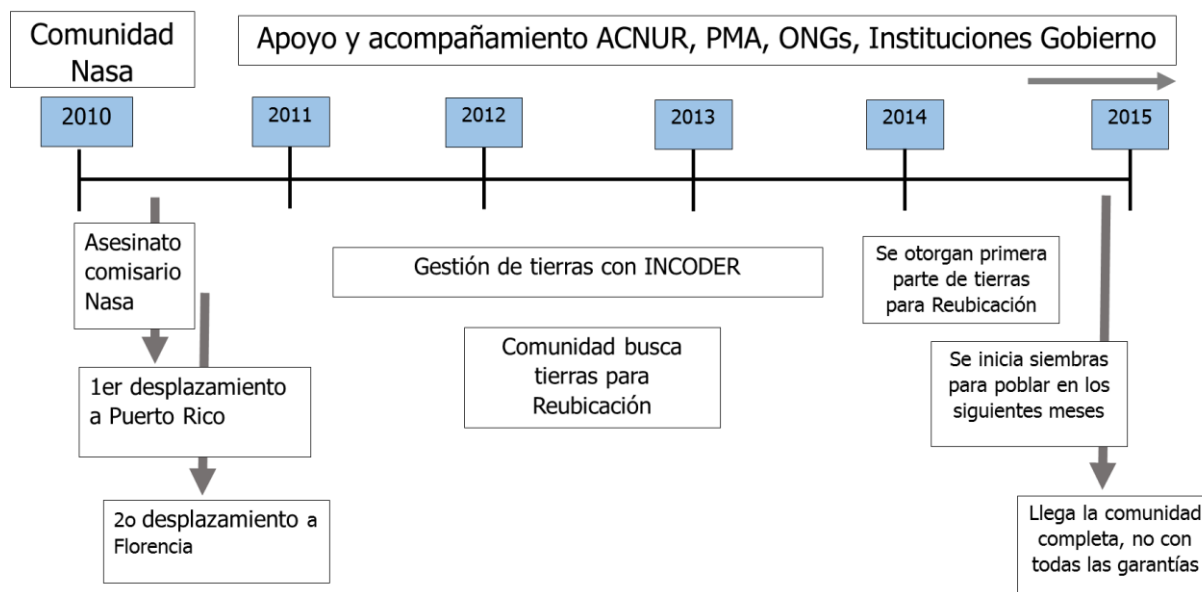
Comunidad Nasa

Apoyo y acompañamiento ACNUR, PMA, ONGs, Instituciones Gobierno

2010

2011

2012

2013

2014

2015

Asesinato comisario Nasa

1er desplazamiento a Puerto Rico

2o desplazamiento a Florencia

Gestión de tierras con INCODER

Comunidad busca tierras para Reubicación

Se otorgan primera parte de tierras para Reubicación

Se inicia siembras para poblar en los siguientes meses

Llega la comunidad completa, no con todas las garantías